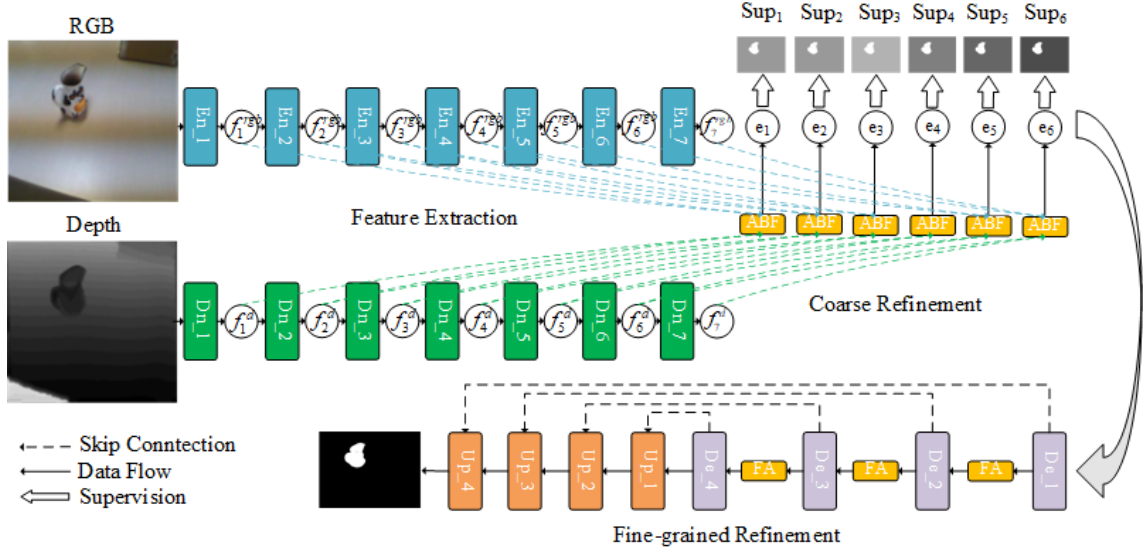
RGB

Depth

En_1 $f_1^{rgb}$ En_2 $f_2^{rgb}$ En_3 $f_3^{rgb}$ En_4 $f_4^{rgb}$ En_5 $f_5^{rgb}$ En_6 $f_6^{rgb}$ En_7 $f_7^{rgb}$

Sup$_1$ Sup$_2$ Sup$_3$ Sup$_4$ Sup$_5$ Sup$_6$

e$_1$ e$_2$ e$_3$ e$_4$ e$_5$ e$_6$

Feature Extraction

ABF ABF ABF ABF ABF ABF

Dn_1 $f_1^d$ Dn_2 $f_2^d$ Dn_3 $f_3^d$ Dn_4 $f_4^d$ Dn_5 $f_5^d$ Dn_6 $f_6^d$ Dn_7 $f_7^d$

Coarse Refinement

Skip Conntection
Data Flow
Supervision

Up_4 Up_3 Up_2 Up_1 De_4 FA De_3 FA De_2 FA De_1

Fine-grained Refinement